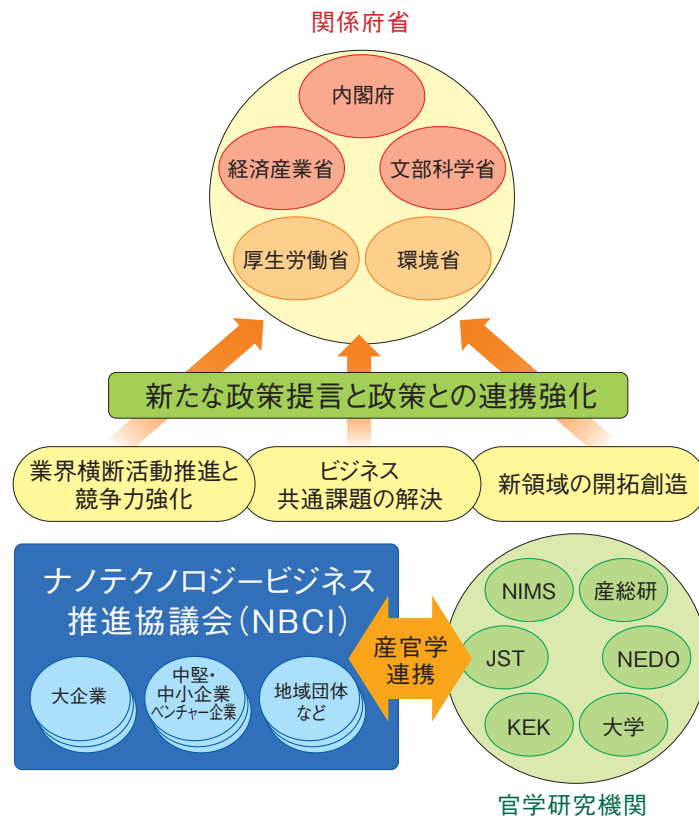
関係府省

内閣府

経済産業省

文部科学省

厚生労働省

環境省

新たな政策提言と政策との連携強化

業界横断活動推進と競争力強化

ビジネス共通課題の解決

新領域の開拓創造

ナノテクノロジービジネス推進協議会（NBCI）

大企業

中堅・中小企業ベンチャー企業

地域団体など

産官学連携

NIMS

産総研

JST

NEDO

KEK

大学

官学研究機関